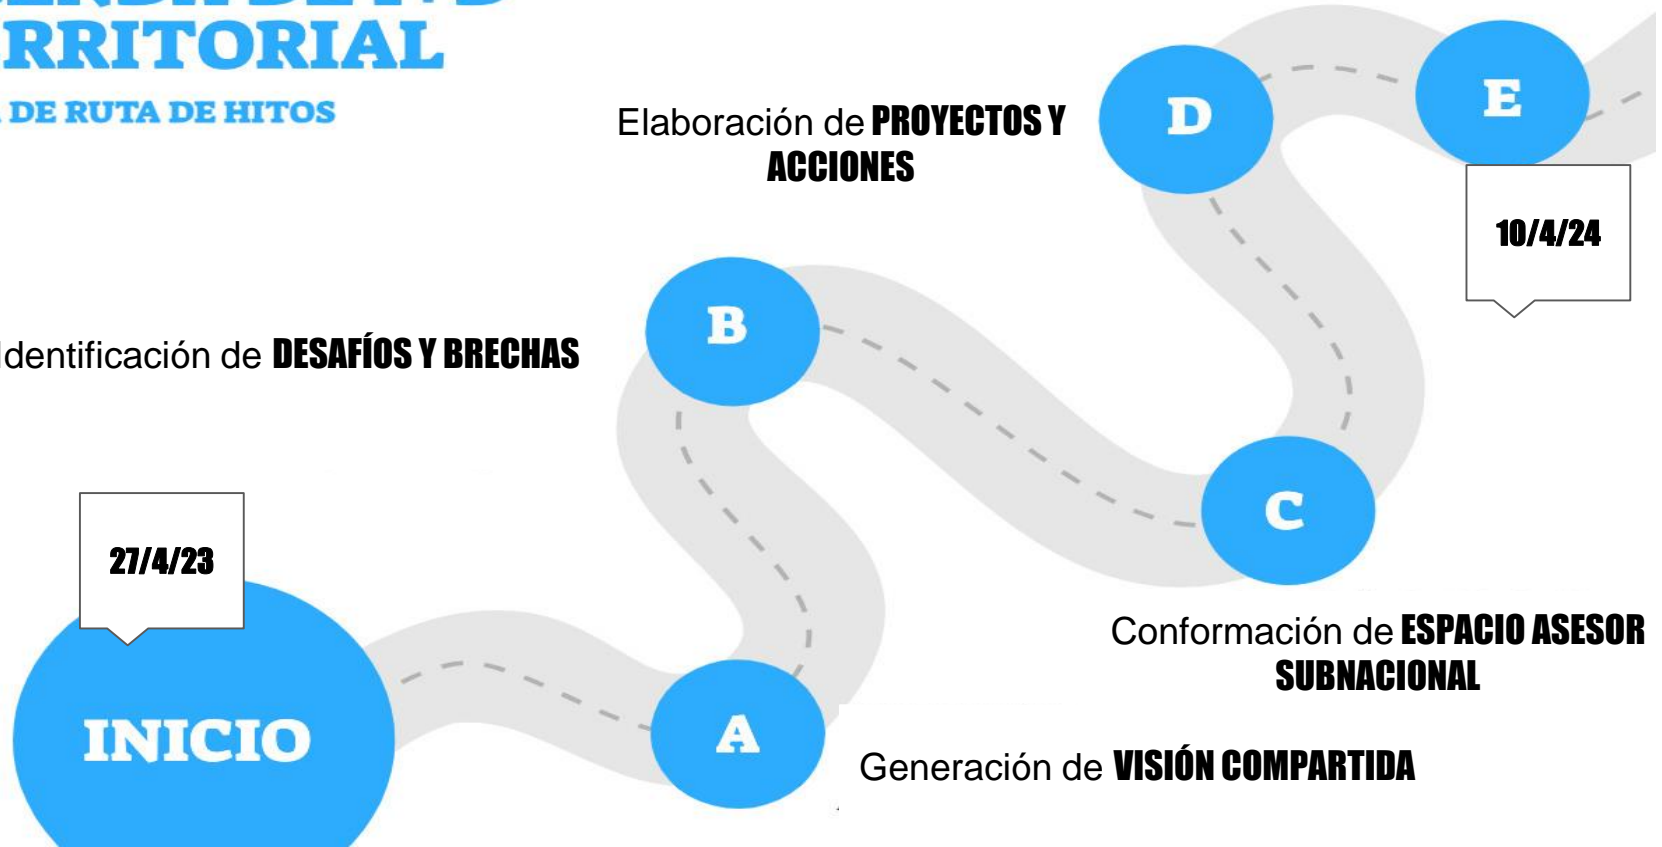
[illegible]
RRITORIAL
DE RUTA DE HITOS

Elaboración de PROYECTOS Y ACCIONES

D

E

10/4/24

Identificación de DESAFÍOS Y BRECHAS

B

C

27/4/23

Conformación de ESPACIO ASESOR SUBNACIONAL

INICIO

A

Generación de VISIÓN COMPARTIDA